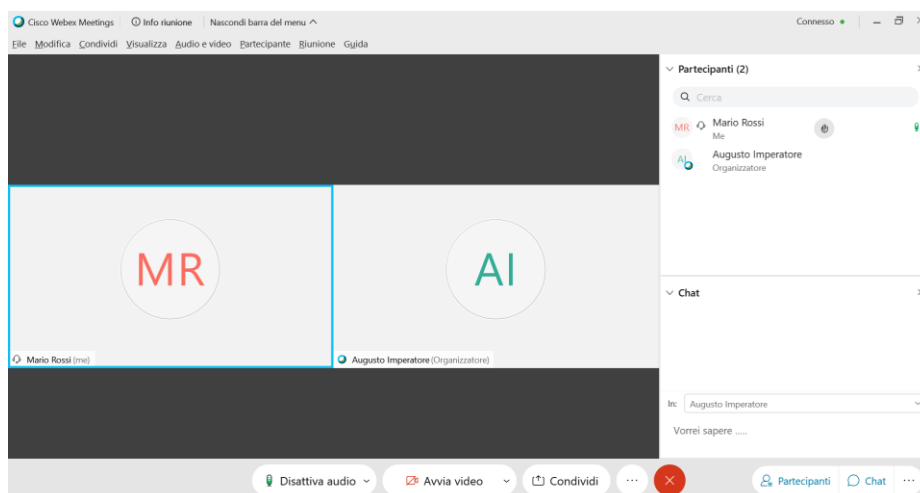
Cisco Webex Meetings | Info riunione | Nascondi barra del menu

Connesso

File Modifica Condividi Visualizza Audio e video Partecipante Riunione Guida

Partecipanti (2)

Cerca

MR Mario Rossi
Me

AI Augusto Imperatore
Organizzatore

MR

AI

Mario Rossi (me)

Augusto Imperatore (Organizzatore)

Chat

In: Augusto Imperatore

Vorrei sapere .....

Disattiva audio

Avvia video

Condividi

Partecipanti

Chat